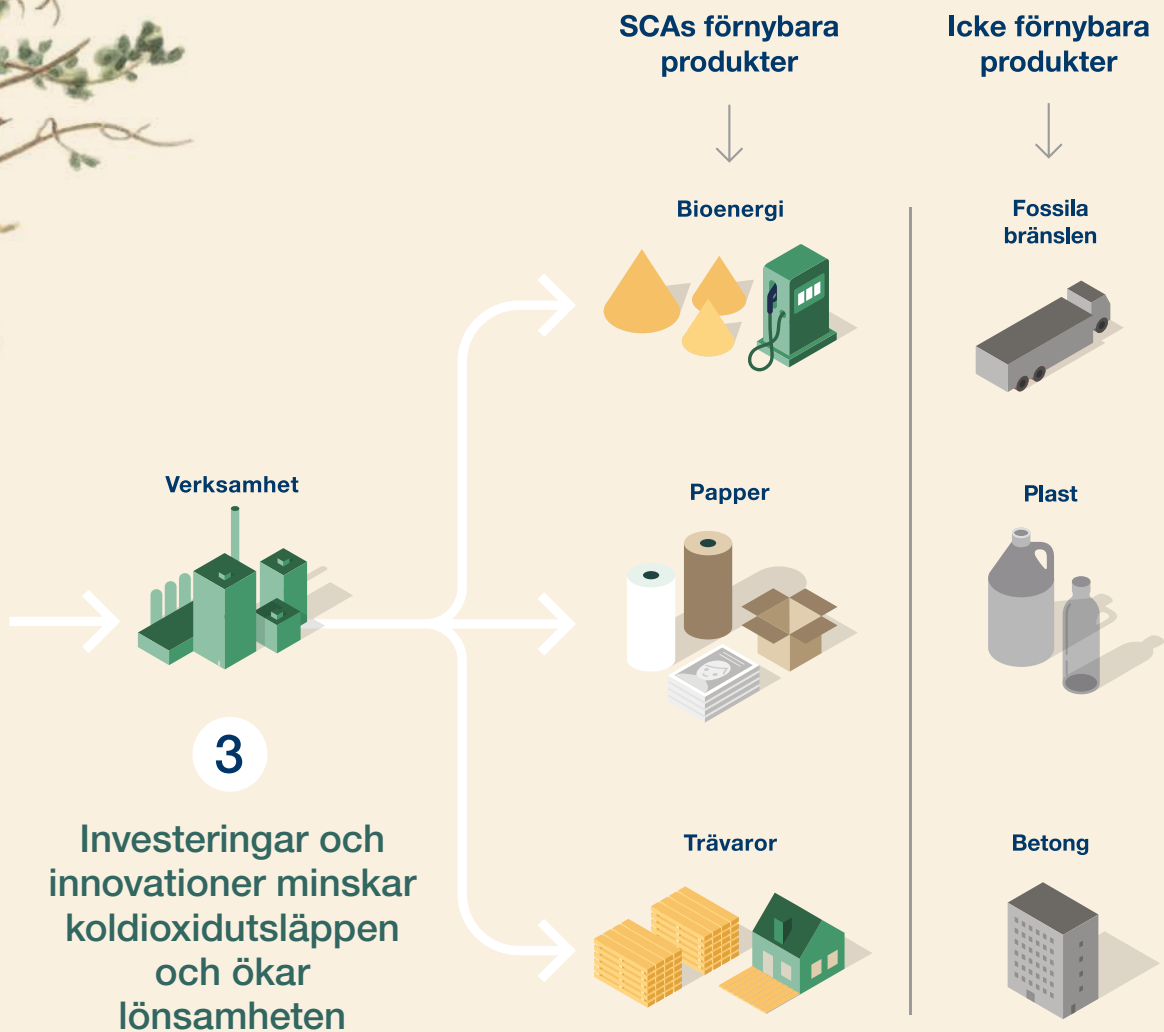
SCAs förnybara produkter

Icke förnybara produkter

Bioenergi

Fossila bränslen

Verksamhet

Papper

Plast

3

Investeringar och innovationer minskar koldioxidutsläppen och ökar lönsamheten

Trävaror

Betong